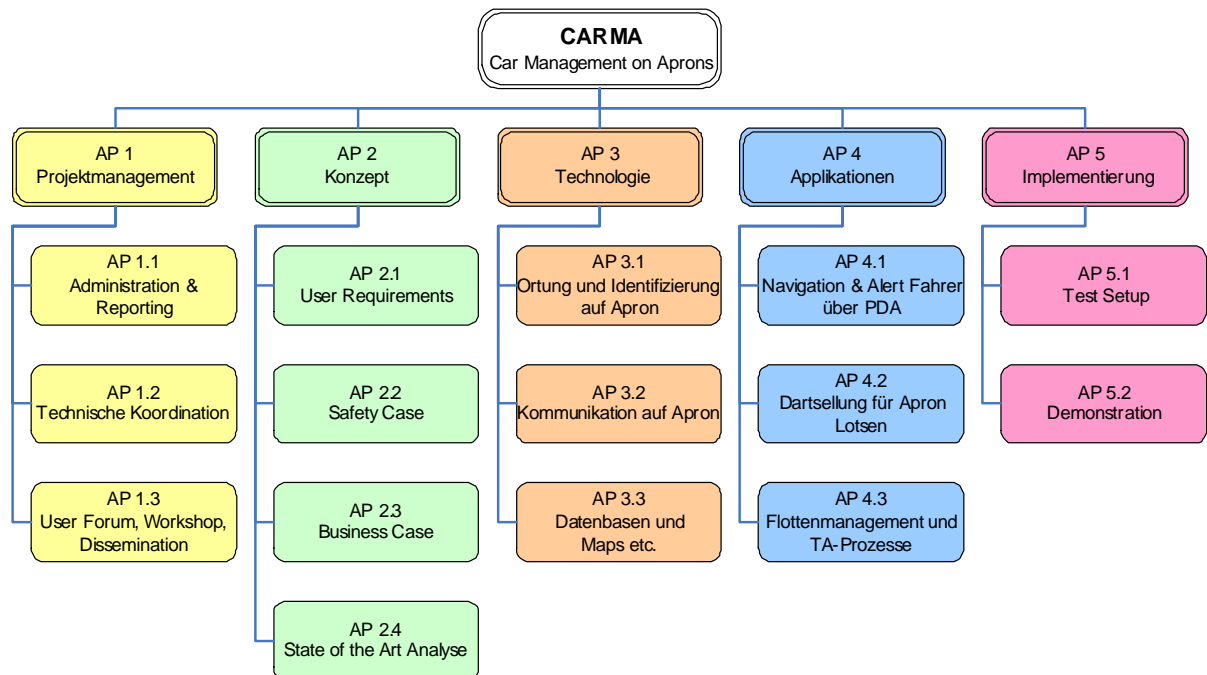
CARMA
Car Management on Aprons

AP 1
Projektmanagement

AP 1.1
Administration & Reporting

AP 1.2
Technische Koordination

AP 1.3
User Forum, Workshop, Dissemination

AP 2
Konzept

AP 2.1
User Requirements

AP 2.2
Safety Case

AP 2.3
Business Case

AP 2.4
State of the Art Analyse

AP 3
Technologie

AP 3.1
Ortung und Identifizierung auf Apron

AP 3.2
Kommunikation auf Apron

AP 3.3
Datenbasen und Maps etc.

AP 4
Applikationen

AP 4.1
Navigation & Alert Fahrer über PDA

AP 4.2
Dartsellung für Apron Lotsen

AP 4.3
Flottenmanagement und TA-Prozesse

AP 5
Implementierung

AP 5.1
Test Setup

AP 5.2
Demonstration